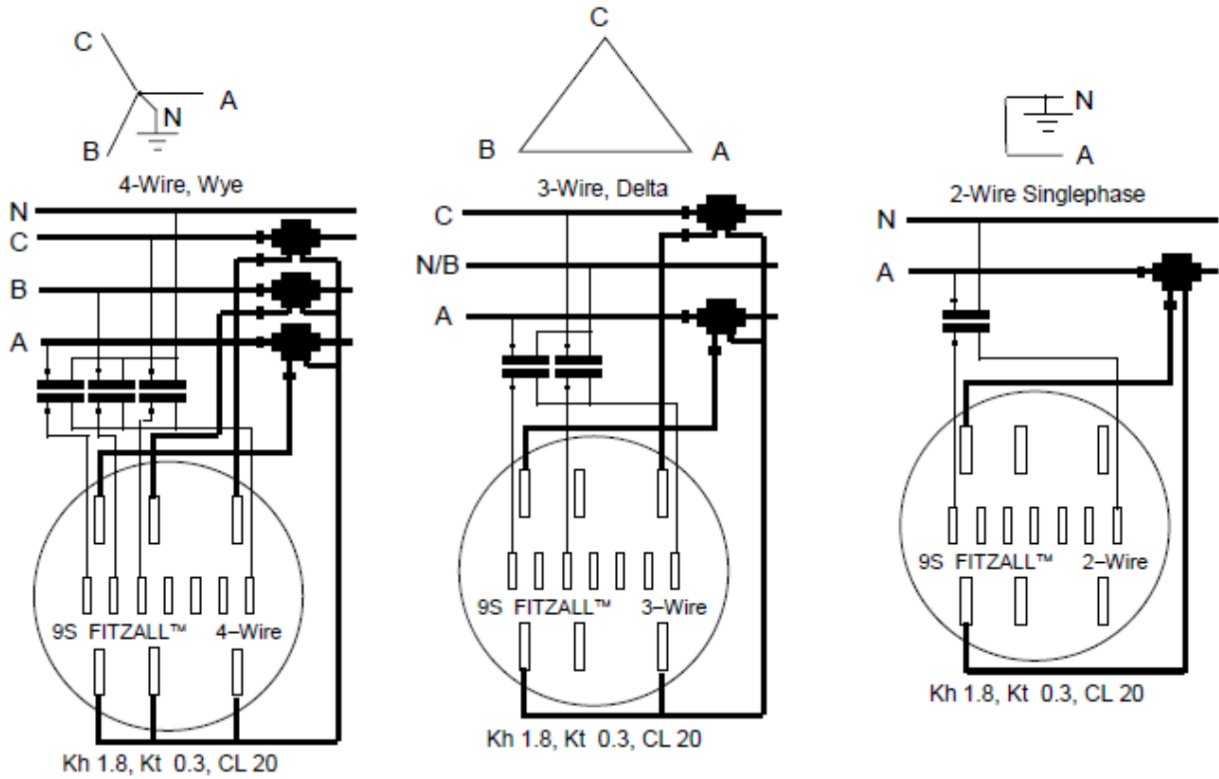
C
N
A
B
4-Wire, Wye
N
C
B
A
9S FITZALL™ 4–Wire
Kh 1.8, Kt 0.3, CL 20

C
B
A
3-Wire, Delta
C
N/B
A
9S FITZALL™ 3–Wire
Kh 1.8, Kt 0.3, CL 20

N
A
2-Wire Singlephase
N
A
9S FITZALL™ 2–Wire
Kh 1.8, Kt 0.3, CL 20